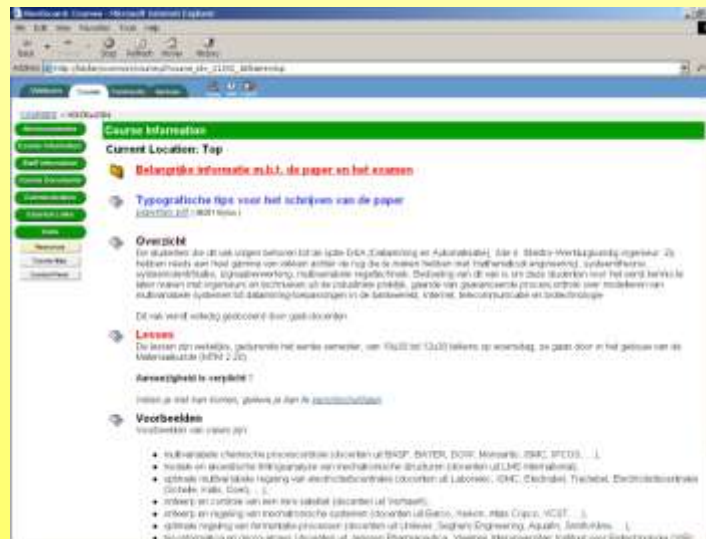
Course Information

Current Location: Top

Belangrijke informatie m.b.t. de paper en het examen

Typografische tips voor het schrijven van de paper

Overzicht

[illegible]

Lessen

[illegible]

Aanwezigheid is verplicht !

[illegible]

Voorbeelden

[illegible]